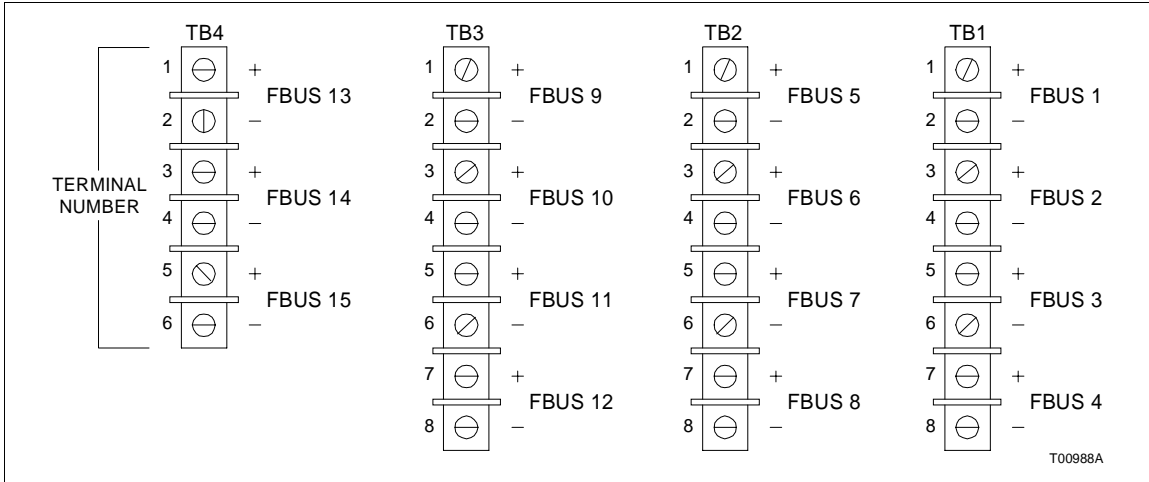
TERMINAL NUMBER

TB4
1 +
FBUS 13
2 –
3 +
FBUS 14
4 –
5 +
FBUS 15
6 –

TB3
1 +
FBUS 9
2 –
3 +
FBUS 10
4 –
5 +
FBUS 11
6 –
7 +
FBUS 12
8 –

TB2
1 +
FBUS 5
2 –
3 +
FBUS 6
4 –
5 +
FBUS 7
6 –
7 +
FBUS 8
8 –

TB1
1 +
FBUS 1
2 –
3 +
FBUS 2
4 –
5 +
FBUS 3
6 –
7 +
FBUS 4
8 –

T00988A